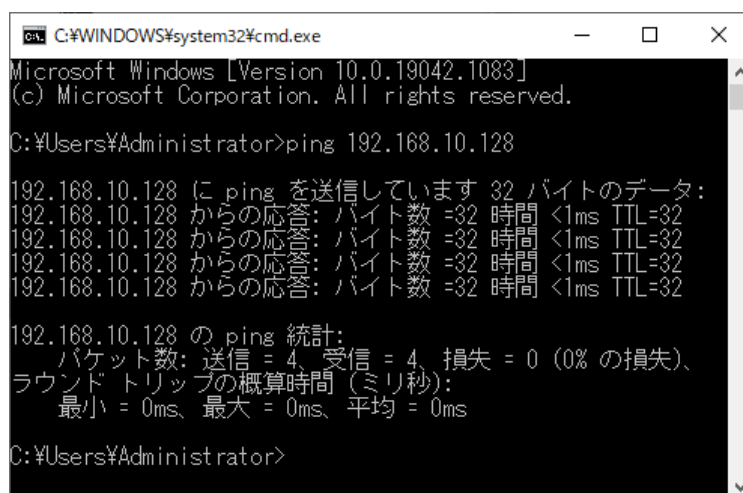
C:¥WINDOWS¥system32¥cmd.exe

Microsoft Windows [Version 10.0.19042.1083]
(c) Microsoft Corporation. All rights reserved.

C:¥Users¥Administrator>ping 192.168.10.128

192.168.10.128 に ping を送信しています 32 バイトのデータ:
192.168.10.128 からの応答: バイト数 =32 時間 <1ms TTL=32
192.168.10.128 からの応答: バイト数 =32 時間 <1ms TTL=32
192.168.10.128 からの応答: バイト数 =32 時間 <1ms TTL=32
192.168.10.128 からの応答: バイト数 =32 時間 <1ms TTL=32

192.168.10.128 の ping 統計:
パケット数: 送信 = 4、受信 = 4、損失 = 0 (0% の損失)、
ラウンド トリップの概算時間 (ミリ秒):
最小 = 0ms、最大 = 0ms、平均 = 0ms

C:¥Users¥Administrator>